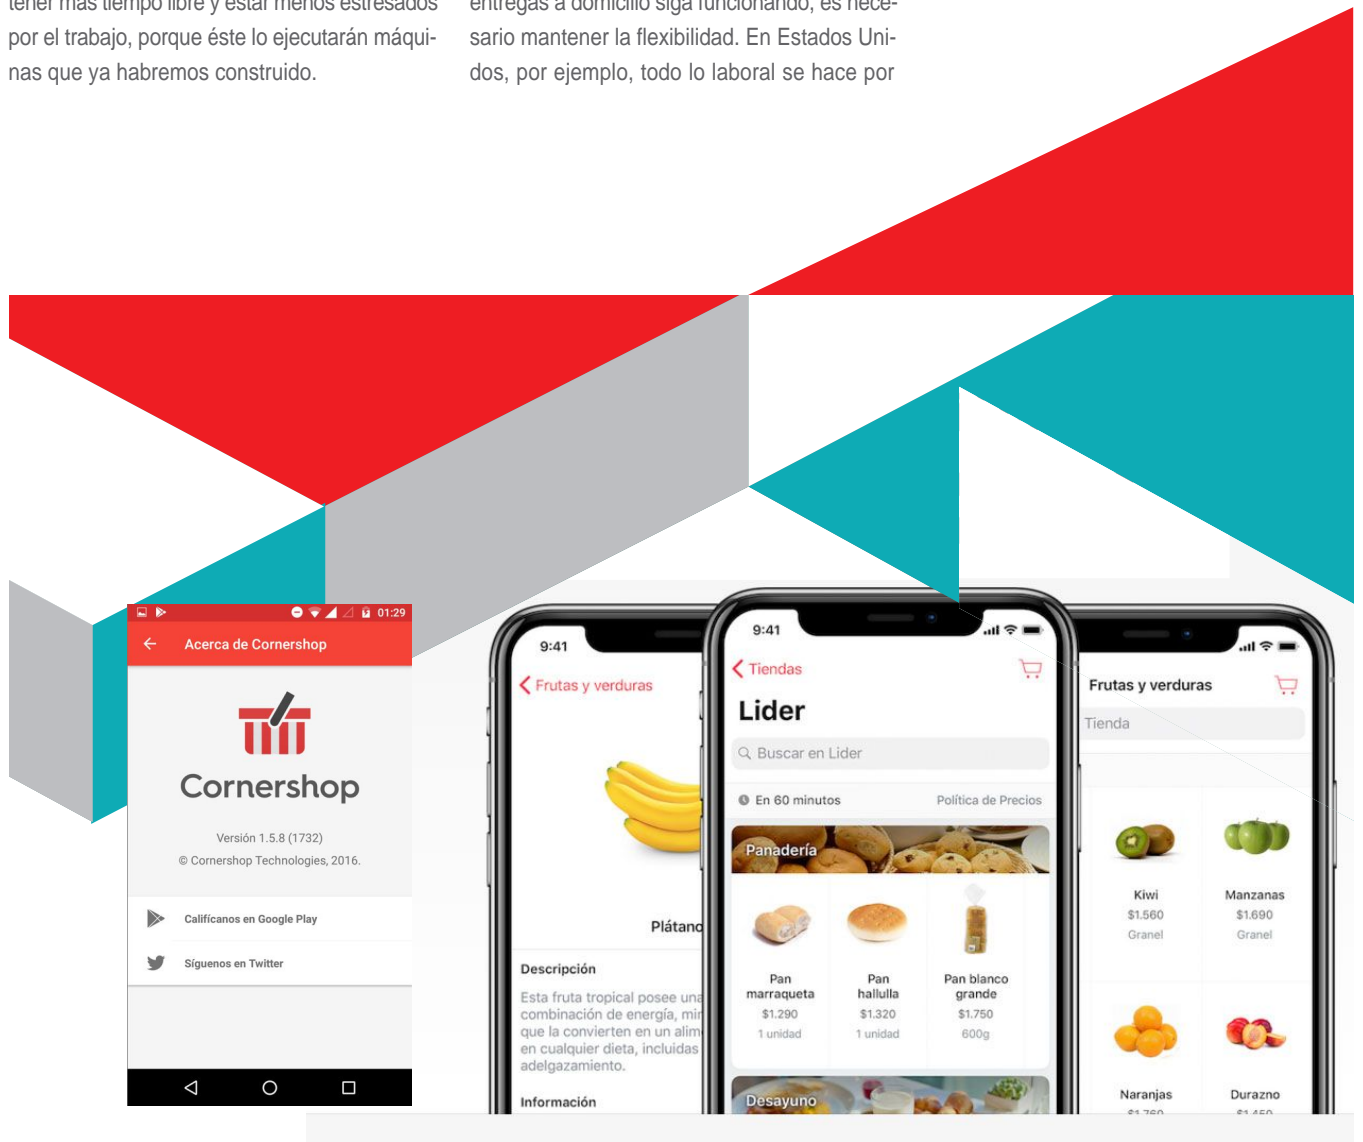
tener más tiempo libre y estar menos estresados por el trabajo, porque éste lo ejecutarán máquinas que ya habremos construido.

entregas a domicilio siga funcionando, es necesario mantener la flexibilidad. En Estados Unidos, por ejemplo, todo lo laboral se hace por

01:29
Acerca de Cornershop
Cornershop
Versión 1.5.8 (1732)
© Cornershop Technologies, 2016.
Califícanos en Google Play
Síguenos en Twitter

9:41
Frutas y verduras
Plátano
Descripción
Esta fruta tropical posee una combinación de energía, mi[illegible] que la convierten en un alim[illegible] en cualquier dieta, incluidas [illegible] adelgazamiento.
Información

9:41
Tiendas
Lider
Buscar en Lider
En 60 minutos
Política de Precios
Panadería
Pan marraqueta
$1.290
1 unidad
Pan hallulla
$1.320
1 unidad
Pan blanco grande
$1.750
600g
Desayuno

Frutas y verduras
Tienda
Kiwi
$1.560
Granel
Manzanas
$1.690
Granel
Naranjas
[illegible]
Durazno
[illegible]